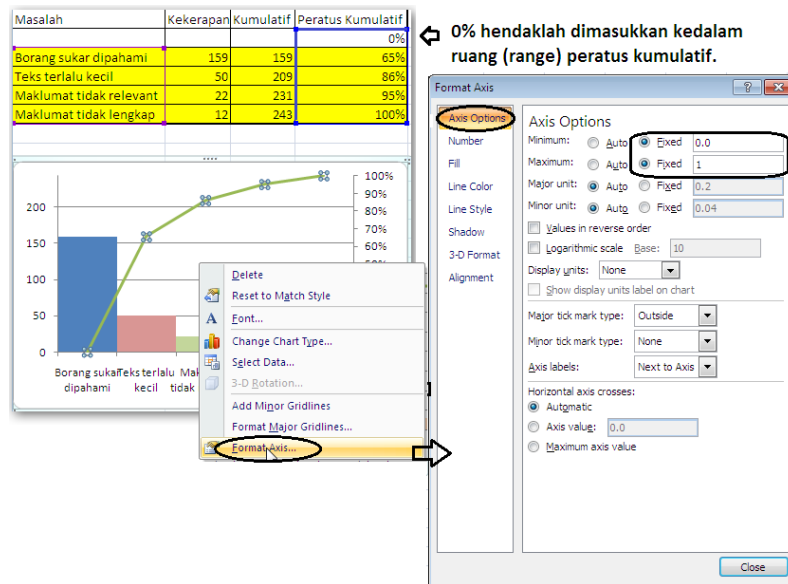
| Masalah | Kekerapan | Kumulatif | Peratus Kumulatif |
|---|---|---|---|
| | | | 0% |
| Borang sukar dipahami | 159 | 159 | 65% |
| Teks terlalu kecil | 50 | 209 | 86% |
| Maklumat tidak relevant | 22 | 231 | 95% |
| Maklumat tidak lengkap | 12 | 243 | 100% |

0% hendaklah dimasukkan kedalam ruang (range) peratus kumulatif.

200
150
100
50
0
100%
90%
80%
70%
60%
Borang sukar dipahami
Teks terlalu kecil
Mak tidak

Delete
Reset to Match Style
Font...
Change Chart Type...
Select Data...
3-D Rotation...
Add Minor Gridlines
Format Major Gridlines...
Format Axis...

Format Axis
?
X
Axis Options
Number
Fill
Line Color
Line Style
Shadow
3-D Format
Alignment

Axis Options
Minimum: Auto Fixed 0.0
Maximum: Auto Fixed 1
Major unit: Auto Fixed 0.2
Minor unit: Auto Fixed 0.04
Values in reverse order
Logarithmic scale Base: 10
Display units: None
Show display units label on chart
Major tick mark type: Outside
Minor tick mark type: None
Axis labels: Next to Axis
Horizontal axis crosses:
Automatic
Axis value: 0.0
Maximum axis value

Close